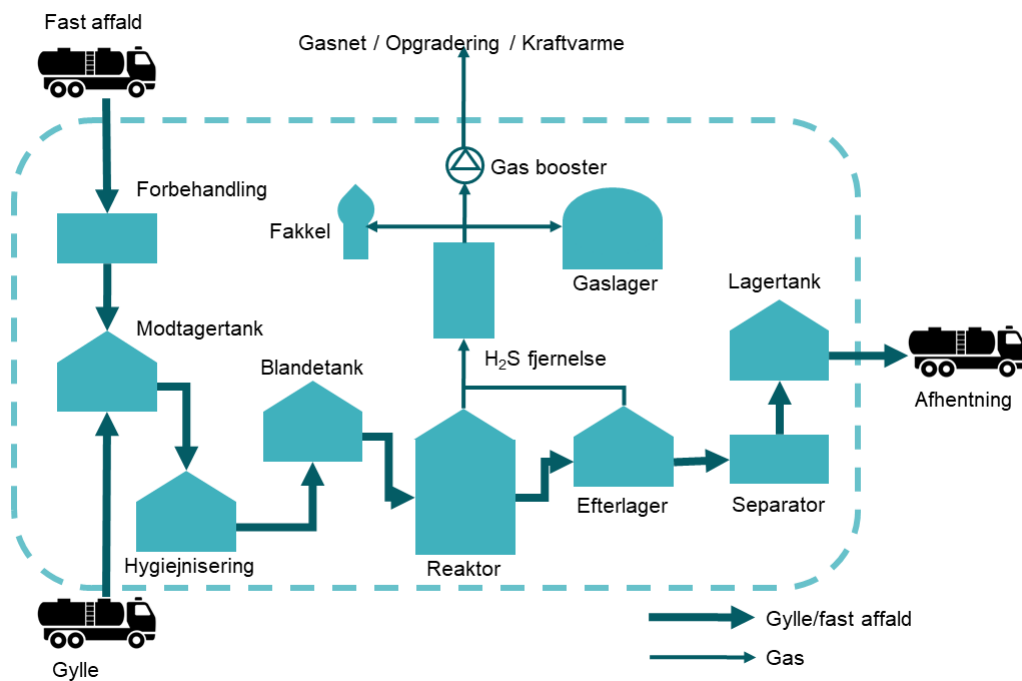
Fast affald

Gasnet / Opgradering / Kraftvarme

Gas booster

Forbehandling

Fakkel

Gaslager

Lagertank

Modtagertank

$H_2S$ fjernelse

Blandetank

Afhentning

Efterlager

Separator

Hygiejnisering

Reaktor

Gylle/fast affald

Gas

Gylle